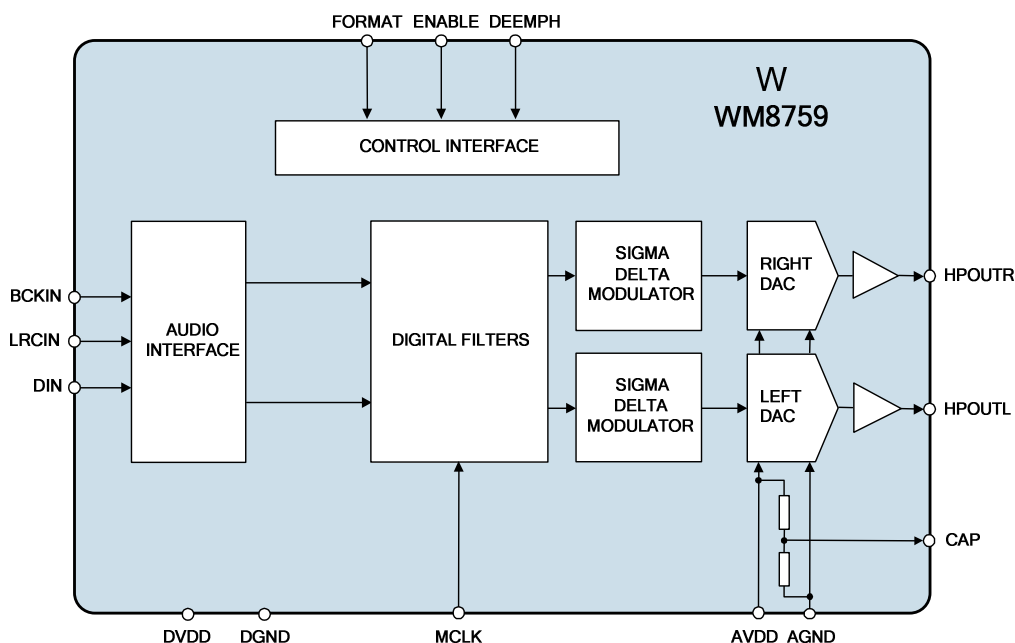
FORMAT ENABLE DEEMPH

W
WM8759

CONTROL INTERFACE

BCKIN
LRCIN
DIN

AUDIO INTERFACE

DIGITAL FILTERS

SIGMA DELTA MODULATOR

SIGMA DELTA MODULATOR

RIGHT DAC

LEFT DAC

HPOUTR

HPOUTL

CAP

DVDD DGND MCLK AVDD AGND